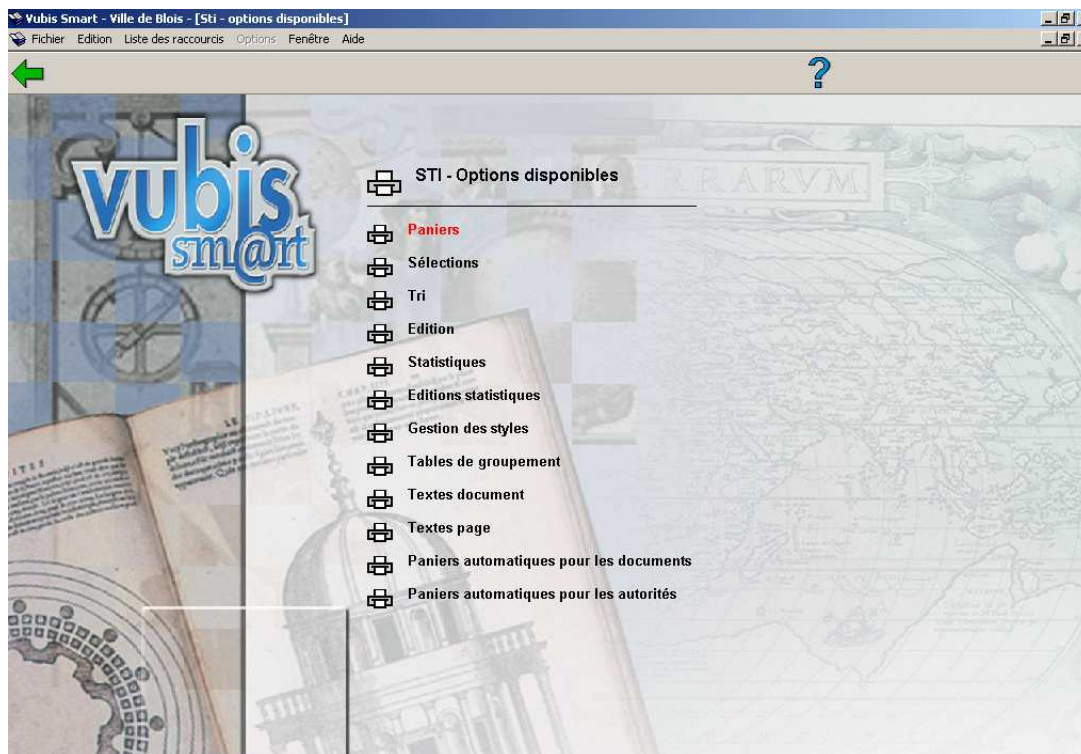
Vubis Smart - Ville de Blois - [Sti - options disponibles]

Fichier Edition Liste des raccourcis Options Fenêtre Aide

?

vubis smart

STI - Options disponibles

Paniers

Sélections

Tri

Edition

Statistiques

Editions statistiques

Gestion des styles

Tables de groupement

Textes document

Textes page

Paniers automatiques pour les documents

Paniers automatiques pour les autorités